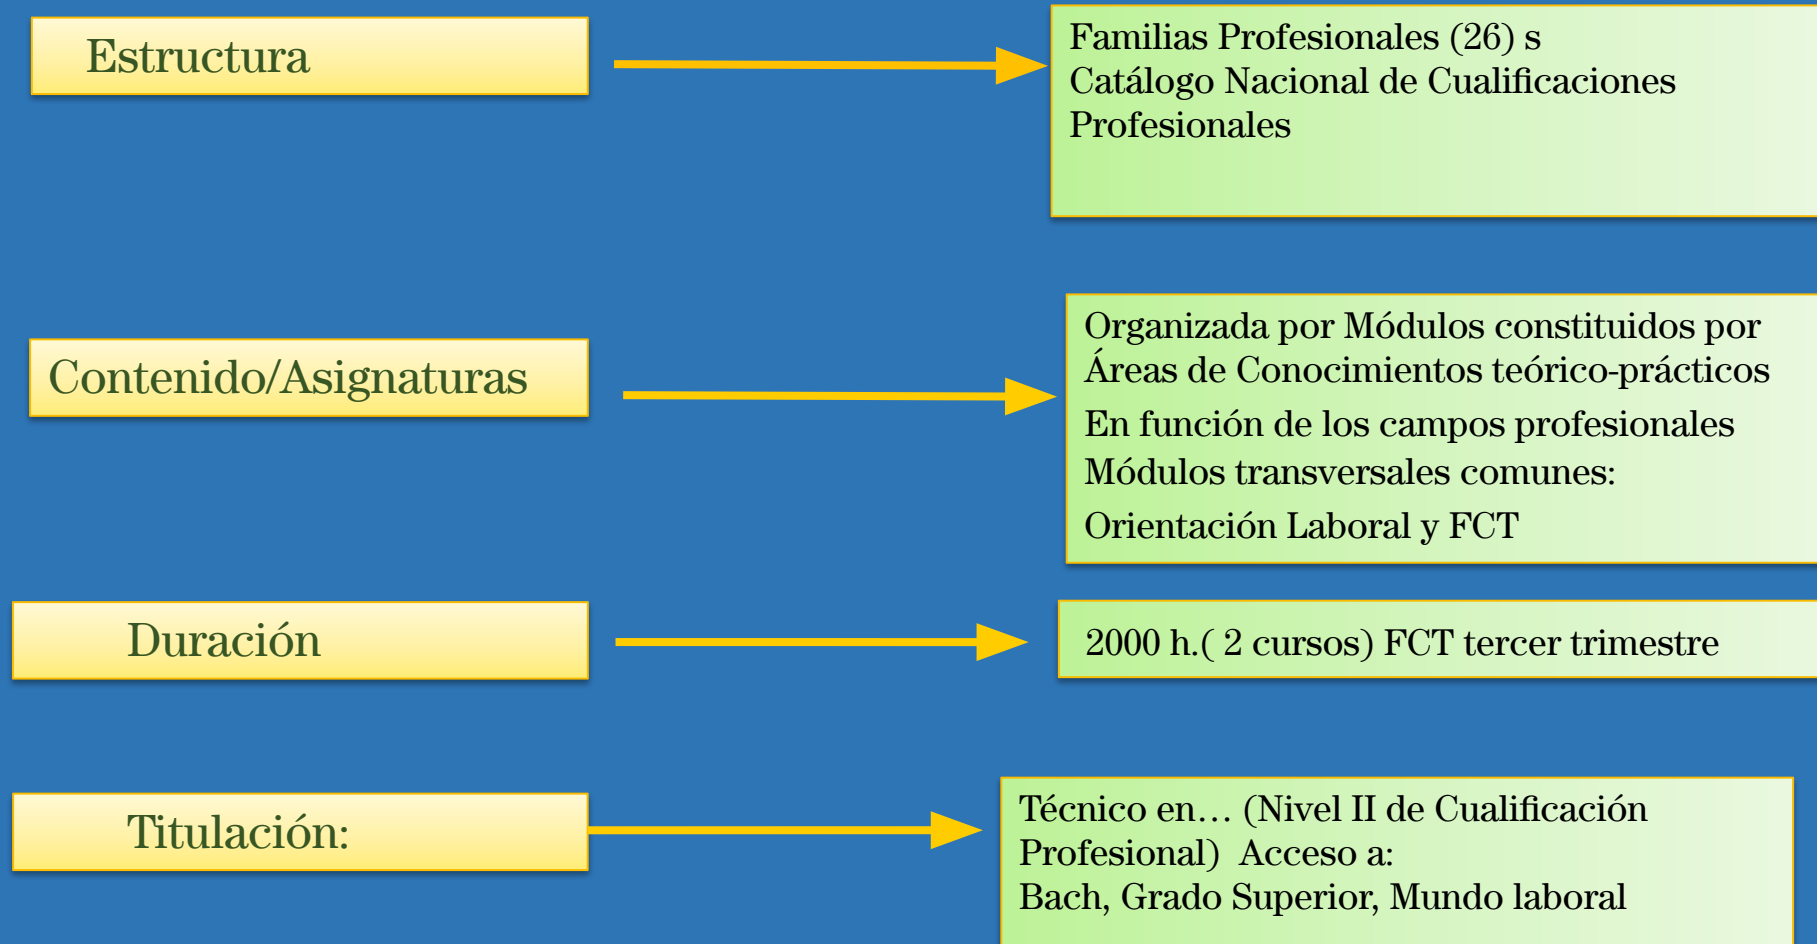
Estructura

Familias Profesionales (26) s
Catálogo Nacional de Cualificaciones Profesionales

Contenido/Asignaturas

Organizada por Módulos constituidos por Áreas de Conocimientos teórico-prácticos
En función de los campos profesionales
Módulos transversales comunes:
Orientación Laboral y FCT

Duración

2000 h.( 2 cursos) FCT tercer trimestre

Titulación:

Técnico en… (Nivel II de Cualificación Profesional) Acceso a:
Bach, Grado Superior, Mundo laboral